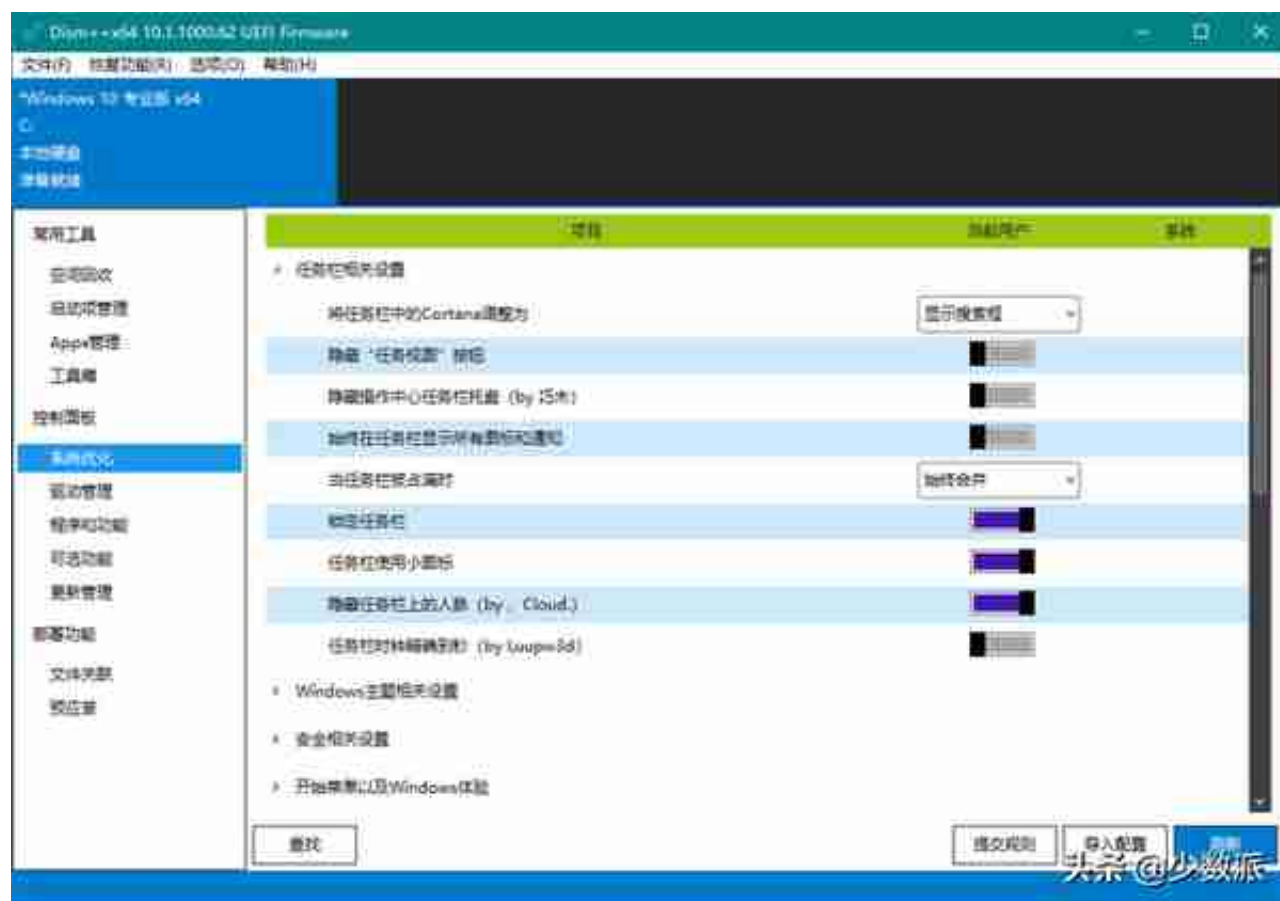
Dism++x64 10.1.1000.62 UEFI Firmware

文件(F) 恢复功能(R) 选项(O) 帮助(H)

*Windows 10 专业版 x64
C:
本地硬盘
准备就绪

常用工具
空间回收
启动项管理
Appx管理
工具箱
控制面板
系统优化
驱动管理
程序和功能
可选功能
更新管理
部署功能
文件关联
预应答

| 项目 | 当前用户 | 系统 |
|---|---|---|

任务栏相关设置
将任务栏中的Cortana调整为 显示搜索框
隐藏“任务视图”按钮
隐藏操作中心任务栏托盘 (by 迈克)
始终在任务栏显示所有图标和通知
当任务栏被占满时 始终合并
锁定任务栏
任务栏使用小图标
隐藏任务栏上的人脉 (by、Cloud.)
任务栏时钟精确到秒 (by Loupe3d)
Windows主题相关设置
安全相关设置
开始菜单以及Windows体验

查找
提交规则
导入配置
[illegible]

头条 @少数派